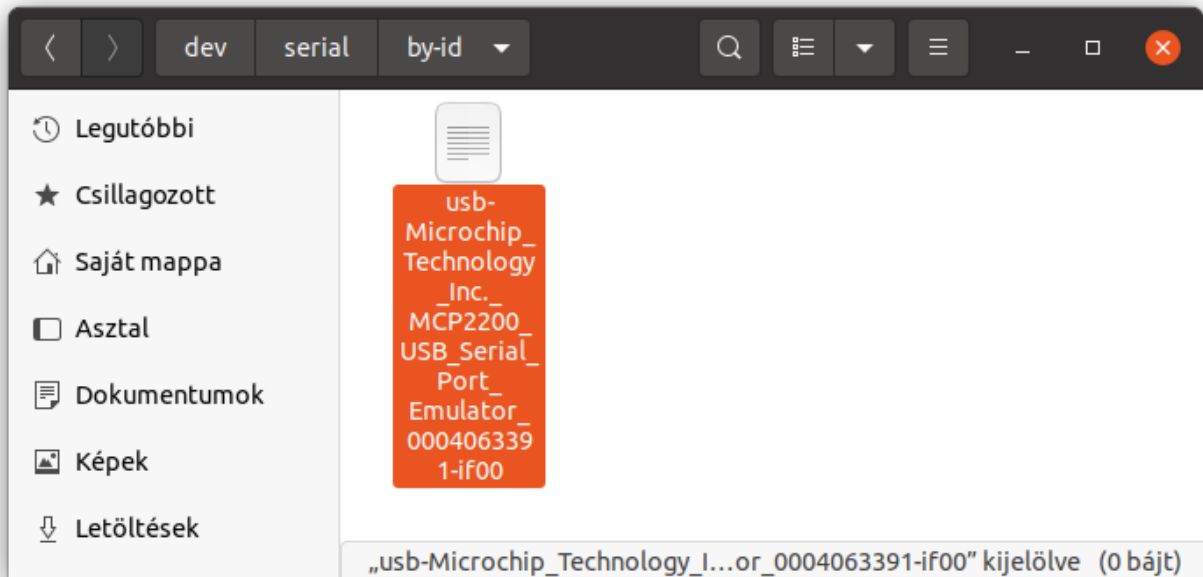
dev serial by-id

Legutóbbi
Csillagozott
Saját mappa
Asztal
Dokumentumok
Képek
Letöltések

usb-Microchip_Technology_Inc._MCP2200_USB_Serial_Port_Emulator_0004063391-if00

„usb-Microchip_Technology_I…or_0004063391-if00” kijelölve (0 bájt)